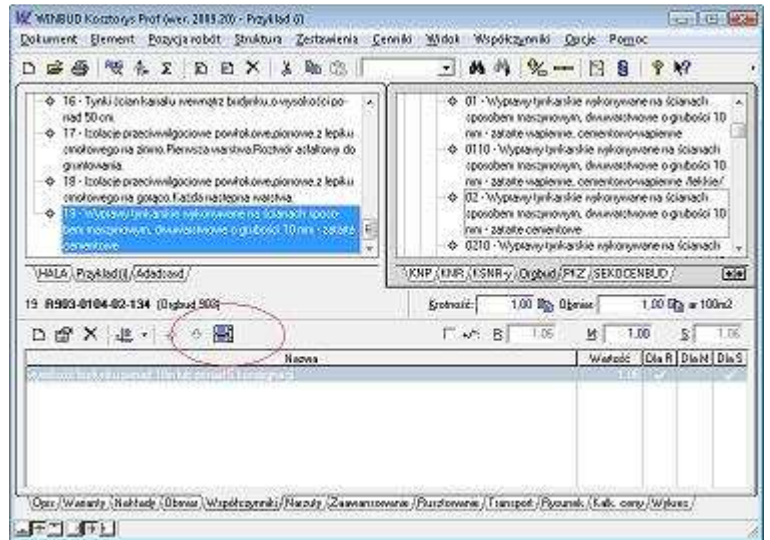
WINBUD Kosztorys Prof (wer. 2008.20) - Przykład (I)

Dokument Element Pozycja robót Struktura Zestawienia Cenniki Widok Współczynniki Opcje Pomoc

16 - Tynki ścian kanału wewnątrz budynku, o wysokości ponad 50 cm.

17 - Izolacje przeciwwilgociowe powłokowe, pionowe z lepiku asfaltowego na zimno. Pierwsza warstwa. Roztwór asfaltowy do gruntowania.

18 - Izolacje przeciwwilgociowe powłokowe, pionowe z lepiku asfaltowego na gorąco. Każda następna warstwa.

19 - Wyprawy tynkarskie wykonywane na ścianach sposobem maszynowym, dwuwarstwowe o grubości 10 mm - zatarte cementowe

HALA / Przykład (I) / Adaptacja /

01 - Wyprawy tynkarskie wykonywane na ścianach sposobem maszynowym, dwuwarstwowe o grubości 10 mm - zatarte wapienne, cementowo-wapienne

0110 - Wyprawy tynkarskie wykonywane na ścianach sposobem maszynowym, dwuwarstwowe o grubości 10 mm - zatarte wapienne, cementowo-wapienne /lekkie/

02 - Wyprawy tynkarskie wykonywane na ścianach sposobem maszynowym, dwuwarstwowe o grubości 10 mm - zatarte cementowe

0210 - Wyprawy tynkarskie wykonywane na ścianach

KNP / KNR / KSNR-y / Orgbud / PTZ / SEKOCENBUD /

19 R903-0104-02-134 (Orgbud 900)

Krotność: 1,00 Obmiar: 1,00 m 100m2

B 1,05 M 1,00 S 1,05

| Nazwa | Wartość | Dla R | Dla M | Dla S |
|---|---|---|---|---|
| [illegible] | 1,00 | | | |

Opis / Warianty / Nakłady / Obmiar / Współczynniki / Narzuty / Zaawansowanie / Rozliczenie / Transport / Rysunek / Kalk. ceny / Wykres /